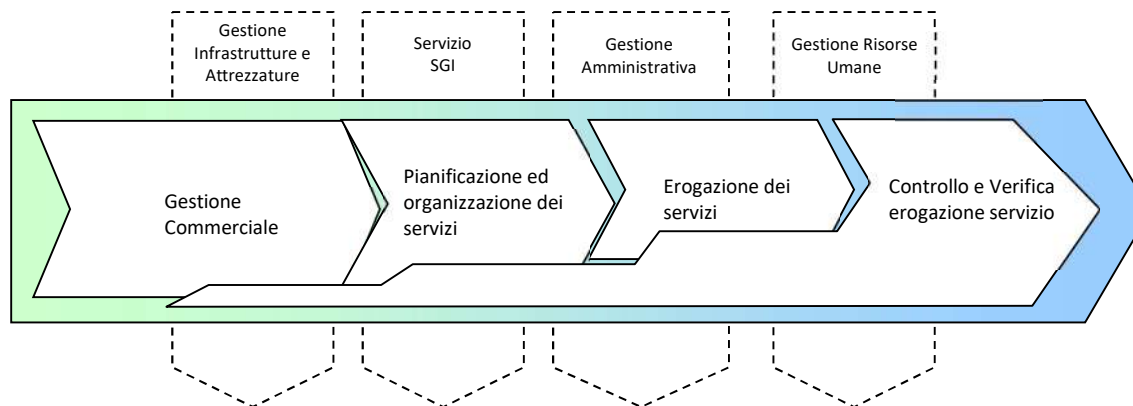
Gestione Infrastrutture e Attrezzature

Servizio SGI

Gestione Amministrativa

Gestione Risorse Umane

Gestione Commerciale

Pianificazione ed organizzazione dei servizi

Erogazione dei servizi

Controllo e Verifica erogazione servizio